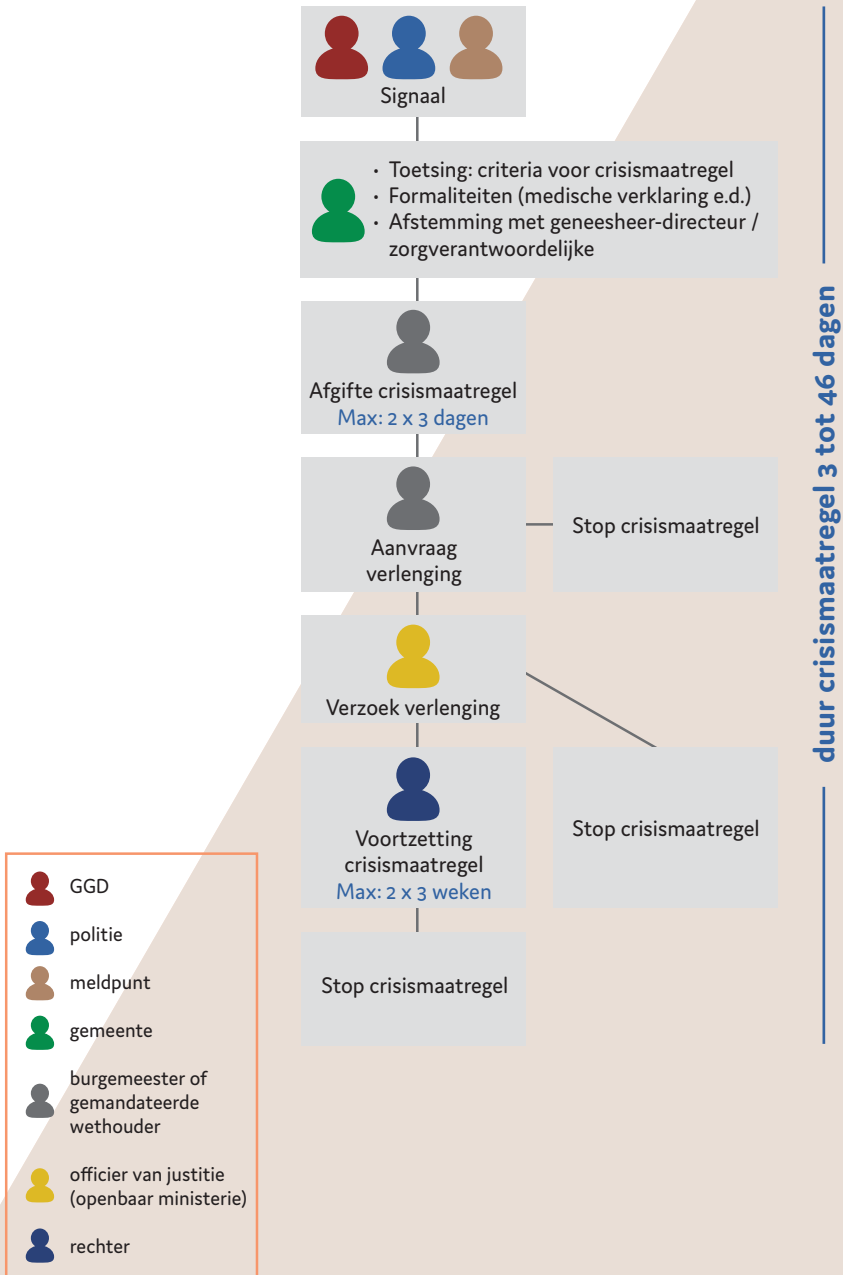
Signaal

- Toetsing: criteria voor crisismaatregel
- Formaliteiten (medische verklaring e.d.)
- Afstemming met geneesheer-directeur / zorgverantwoordelijke

Afgifte crisismaatregel
Max: 2 x 3 dagen

Aanvraag verlenging

Stop crisismaatregel

Verzoek verlenging

Voortzetting crisismaatregel
Max: 2 x 3 weken

Stop crisismaatregel

Stop crisismaatregel

duur crisismaatregel 3 tot 46 dagen

GGD
politie
meldpunt
gemeente
burgemeester of gemandateerde wethouder
officier van justitie (openbaar ministerie)
rechter